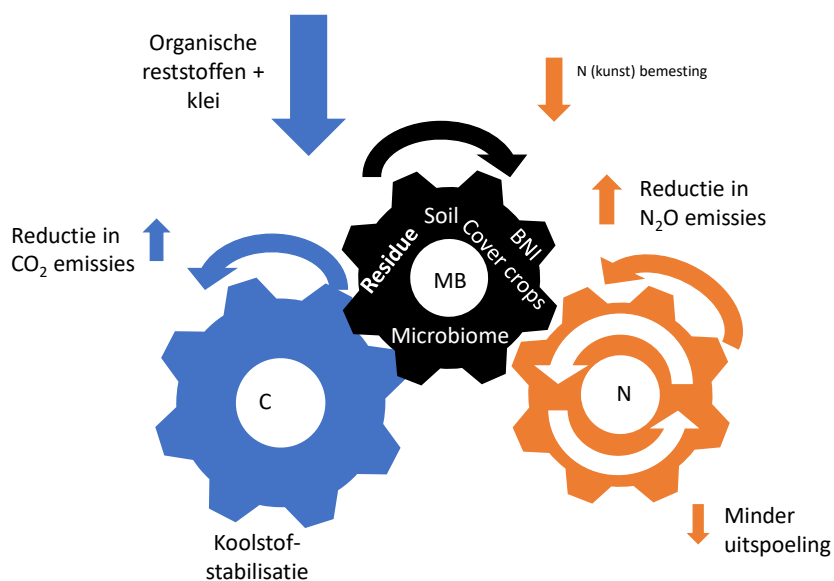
Organische reststoffen + klei

N (kunst) bemesting

Reductie in $N_2O$ emissies

Reductie in $CO_2$ emissies

Soil

Residue

Cover crops

BNI

MB

Microbiome

C

N

Koolstof-stabilisatie

Minder uitspoeling